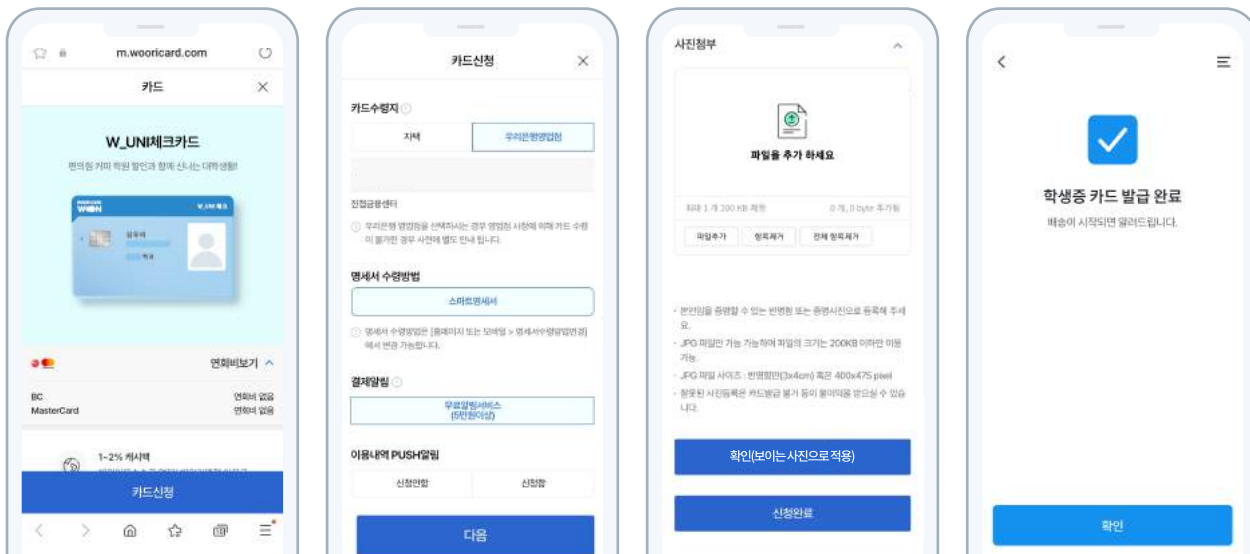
m.wooricard.com

카드

W_UNI체크카드

편의점 커피 학원 할인과 함께 신나는 대학생활!

W_UNI 체크

연회비보기

BC 연회비 없음
MasterCard 연회비 없음

1~2% 캐시백

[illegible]

카드신청

카드신청

카드수령지

자택 | 우리은행영업점

전접금융센터

우리은행 영업점을 선택하시는 경우 영업점 사정에 의해 카드 수령이 불가한 경우 사전에 별도 안내 됩니다.

명세서 수령방법

스마트명세서

명세서 수령방법은 [홈페이지 또는 모바일 > 명세서수령방법변경]에서 변경 가능합니다.

결제알림

무료알림서비스 (5만원이상)

이용내역 PUSH알림

신청안함 | 신청함

다음

사진첨부

파일을 추가 하세요

최대 1 개 200 KB 제한

0 개, 0 byte 추가됨

파일추가 | 항목제거 | 전체 항목제거

· 본인임을 증명할 수 있는 반명함 또는 증명사진으로 등록해 주세요.
· JPG 파일만 가능하며 파일의 크기는 200KB 이하만 이용 가능.
· JPG 파일 사이즈 : 반명함판(3x4cm) 혹은 400x475 pixel
· 잘못된 사진등록은 카드발급 불가 등이 불이익을 받으실 수 있습니다.

확인(보이는 사진으로 적용)

신청완료

학생증 카드 발급 완료

배송이 시작되면 알려드립니다.

확인